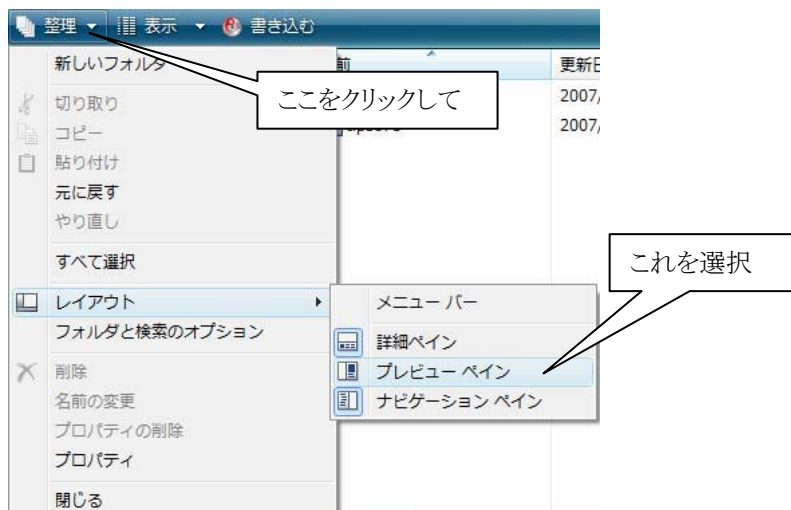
整理 ▾ 表示 ▾ 書き込む

新しいフォルダ
切り取り
コピー
貼り付け
元に戻す
やり直し
すべて選択
レイアウト
フォルダと検索のオプション
削除
名前の変更
プロパティの削除
プロパティ
閉じる

前
更新日
2007/
2007/

ここをクリックして

これを選択

メニュー バー
詳細ペイン
プレビュー ペイン
ナビゲーション ペイン